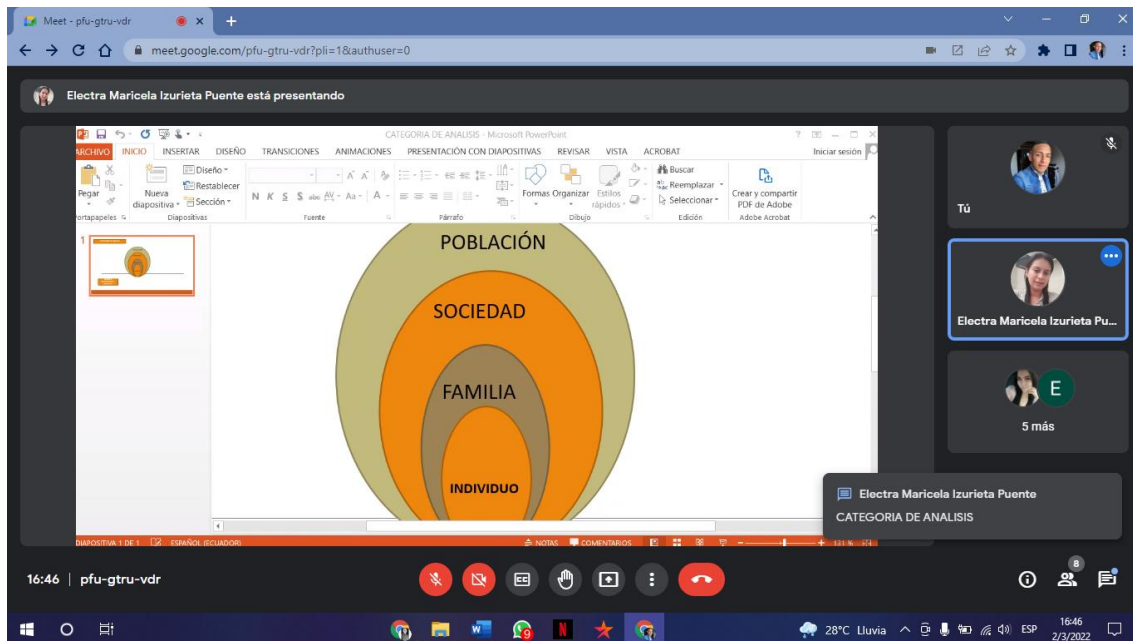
Meet - pfu-gtru-vdr

meet.google.com/pfu-gtru-vdr?pli=1&authuser=0

Electra Maricela Izurieta Puente está presentando

CATEGORIA DE ANALISIS - Microsoft PowerPoint

ARCHIVO INICIO INSERTAR DISEÑO TRANSICIONES ANIMACIONES PRESENTACIÓN CON DIAPOSITIVAS REVISAR VISTA ACROBAT Iniciar sesión

Pegar Nueva diapositiva Diseño Restablecer Sección Formas Organizar Estilos rápidos Buscar Reemplazar Seleccionar Crear y compartir PDF de Adobe

Portapapeles Diapositivas Fuente Párrafo Dibujo Edición Adobe Acrobat

1

POBLACIÓN

SOCIEDAD

FAMILIA

INDIVIDUO

DIAPOSITIVA 1 DE 1 ESPAÑOL (ECUADOR) NOTAS COMENTARIOS

Tú

Electra Maricela Izurieta Pu...

E

5 más

Electra Maricela Izurieta Puente
CATEGORIA DE ANALISIS

16:46 | pfu-gtru-vdr

8

28°C Lluvia ESP 16:46 2/3/2022